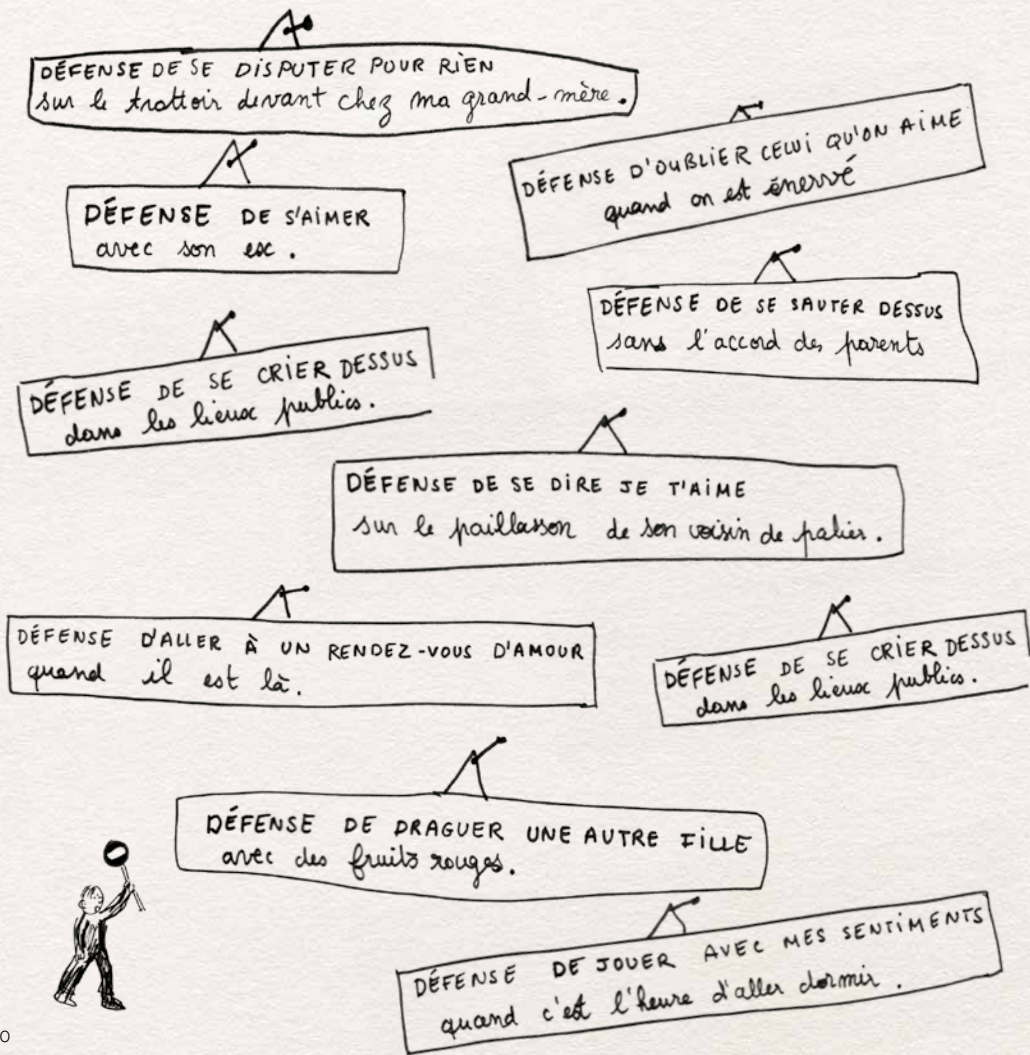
DÉFENSE DE SE DISPUTER POUR RIEN
sur le trottoir devant chez ma grand-mère.

DÉFENSE D'OUBLIER CELUI QU'ON AIME
quand on est énervé

DÉFENSE DE S'AIMER
avec son ex.

DÉFENSE DE SE SAUTER DESSUS
sans l'accord des parents

DÉFENSE DE SE CRIER DESSUS
dans les lieux publics.

DÉFENSE DE SE DIRE JE T'AIME
sur le paillasson de son voisin de palier.

DÉFENSE D'ALLER À UN RENDEZ-VOUS D'AMOUR
quand il est là.

DÉFENSE DE SE CRIER DESSUS
dans les lieux publics.

DÉFENSE DE DRAGUER UNE AUTRE FILLE
avec des fruits rouges.

DÉFENSE DE JOUER AVEC MES SENTIMENTS
quand c'est l'heure d'aller dormir.

0